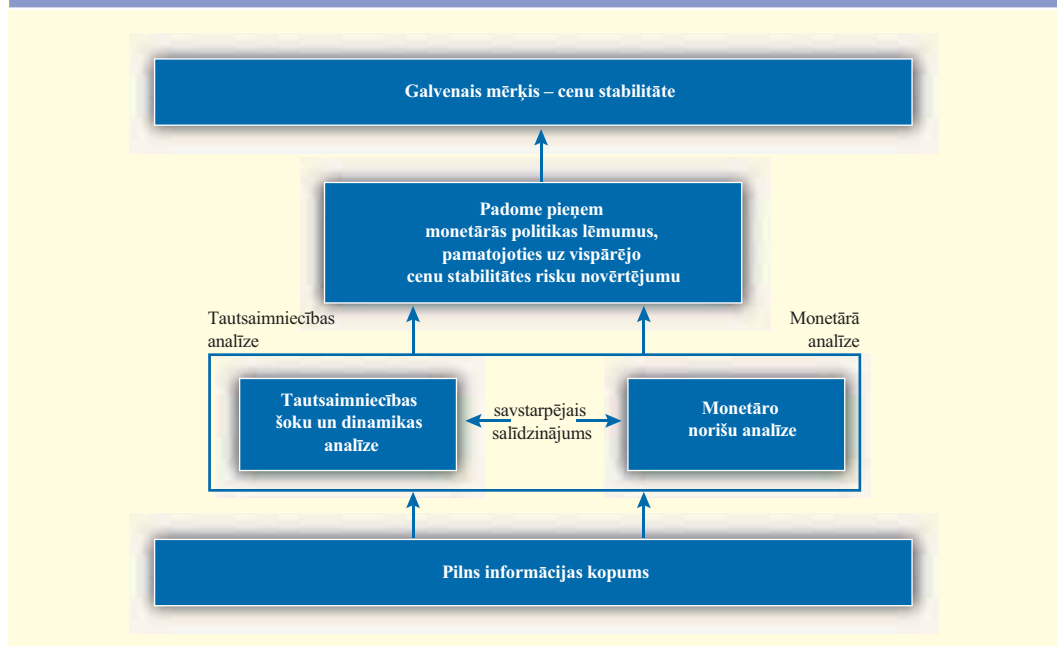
Galvenais mērķis – cenu stabilitāte

Padome pieņem monetārās politikas lēmumus, pamatojoties uz vispārējo cenu stabilitātes risku novērtējumu

Tautsaimniecības analīze

Monetārā analīze

Tautsaimniecības šoku un dinamikas analīze

savstarpējais salīdzinājums

Monetāro norišu analīze

Pilns informācijas kopums